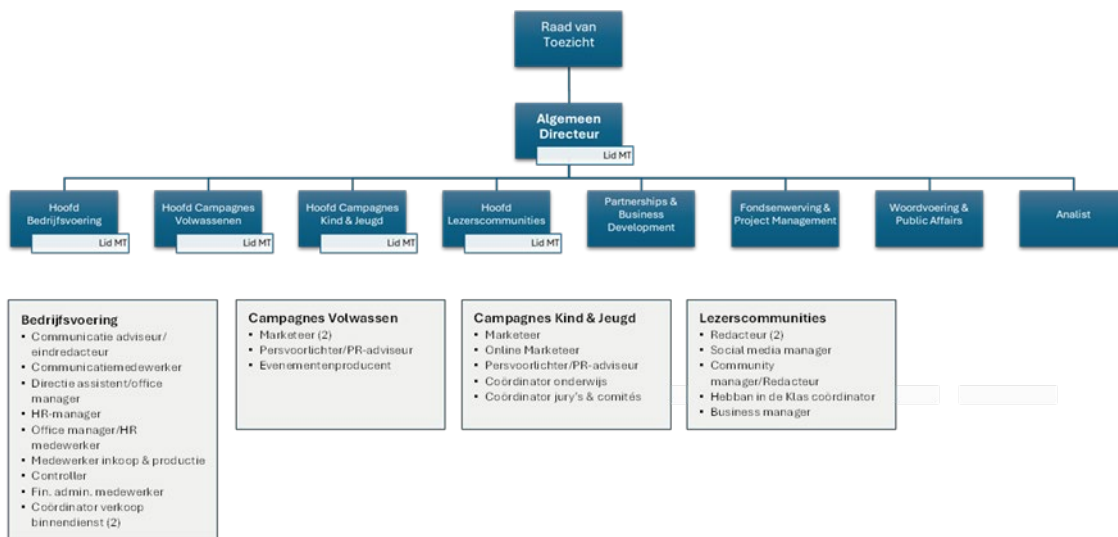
Raad van Toezicht

Algemeen Directeur
Lid MT

Hoofd Bedrijfsvoering
Lid MT

Hoofd Campagnes Volwassenen
Lid MT

Hoofd Campagnes Kind & Jeugd
Lid MT

Hoofd Lezerscommunities
Lid MT

Partnerships & Business Development

Fondsenwerving & Project Management

Woordvoering & Public Affairs

Analist

Bedrijfsvoering
• Communicatie adviseur/ eindredacteur
• Communicatiemedewerker
• Directie assistent/office manager
• HR-manager
• Office manager/HR medewerker
• Medewerker inkoop & productie
• Controller
• Fin. admin. medewerker
• Coördinator verkoop binnendienst (2)

Campagnes Volwassen
• Marketeer (2)
• Persvoorlichter/PR-adviseur
• Evenementenproducent

Campagnes Kind & Jeugd
• Marketeer
• Online Marketeer
• Persvoorlichter/PR-adviseur
• Coördinator onderwijs
• Coördinator jury's & comités

Lezerscommunities
• Redacteur (2)
• Social media manager
• Community manager/Redacteur
• Hebban in de Klas coördinator
• Business manager